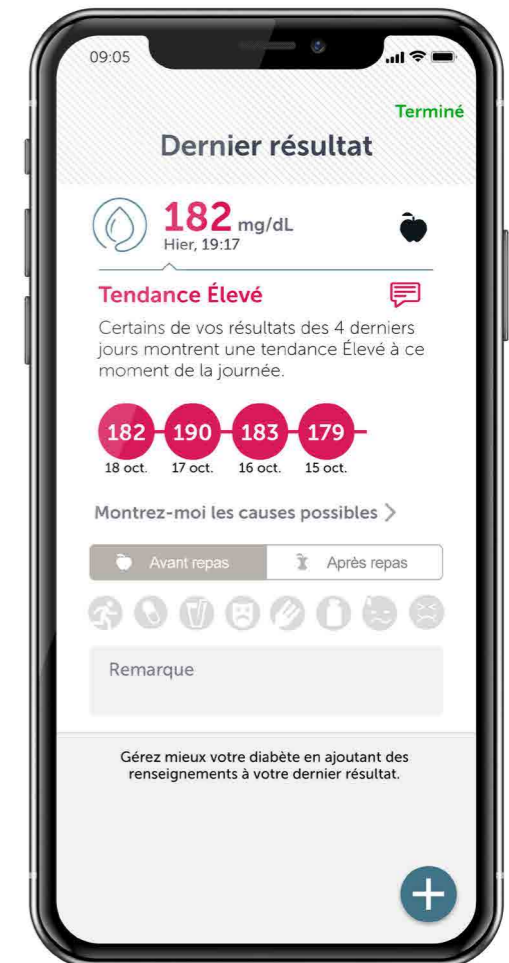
09:05

Terminé

Dernier résultat

182 mg/dL
Hier, 19:17

Tendance Élevé

Certains de vos résultats des 4 derniers jours montrent une tendance Élevé à ce moment de la journée.

182 18 oct.
190 17 oct.
183 16 oct.
179 15 oct.

Montrez-moi les causes possibles >

Avant repas | Après repas

Remarque

Gérez mieux votre diabète en ajoutant des renseignements à votre dernier résultat.

+